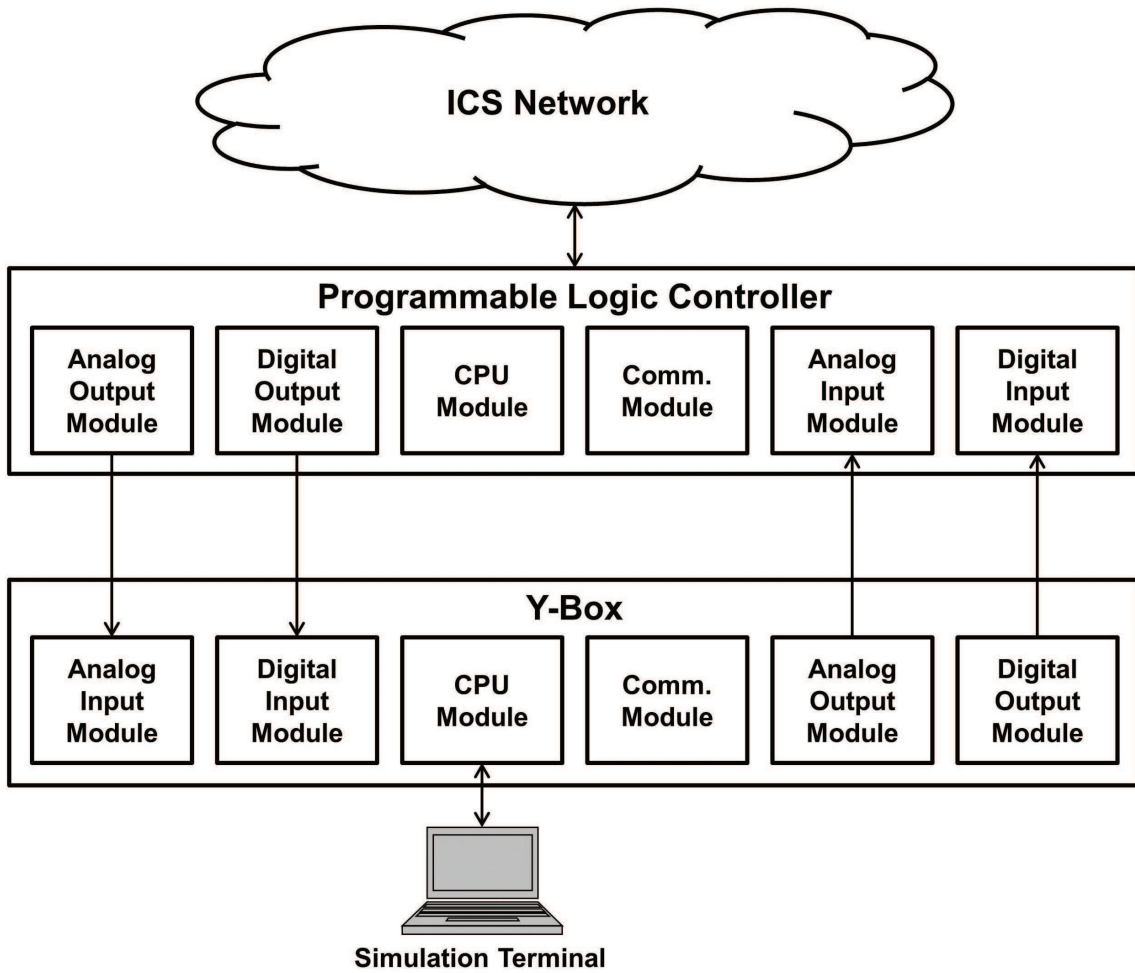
ICS Network

Programmable Logic Controller

Analog Output Module

Digital Output Module

CPU Module

Comm. Module

Analog Input Module

Digital Input Module

Y-Box

Analog Input Module

Digital Input Module

CPU Module

Comm. Module

Analog Output Module

Digital Output Module

Simulation Terminal